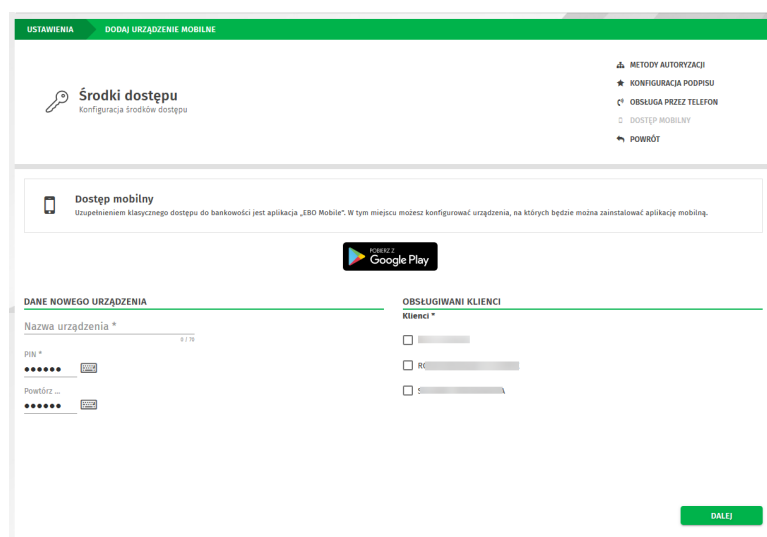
USTAWIENIA DODAJ URZĄDZENIE MOBILNE

Środki dostępu
Konfiguracja środków dostępu

METODY AUTORYZACJI
KONFIGURACJA PODPISU
OBSŁUGA PRZEZ TELEFON
DOSTĘP MOBILNY
POWRÓT

Dostęp mobilny
Uzupełnieniem klasycznego dostępu do bankowości jest aplikacja „EBO Mobile". W tym miejscu możesz konfigurować urządzenia, na których będzie można zainstalować aplikację mobilną.

POBIERZ Z Google Play

DANE NOWEGO URZĄDZENIA
Nazwa urządzenia *
0 / 70
PIN *
••••••
Powtórz ...
••••••

OBSŁUGIWANI KLIENCI
Klienci *
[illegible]
R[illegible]
S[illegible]A

DALEJ